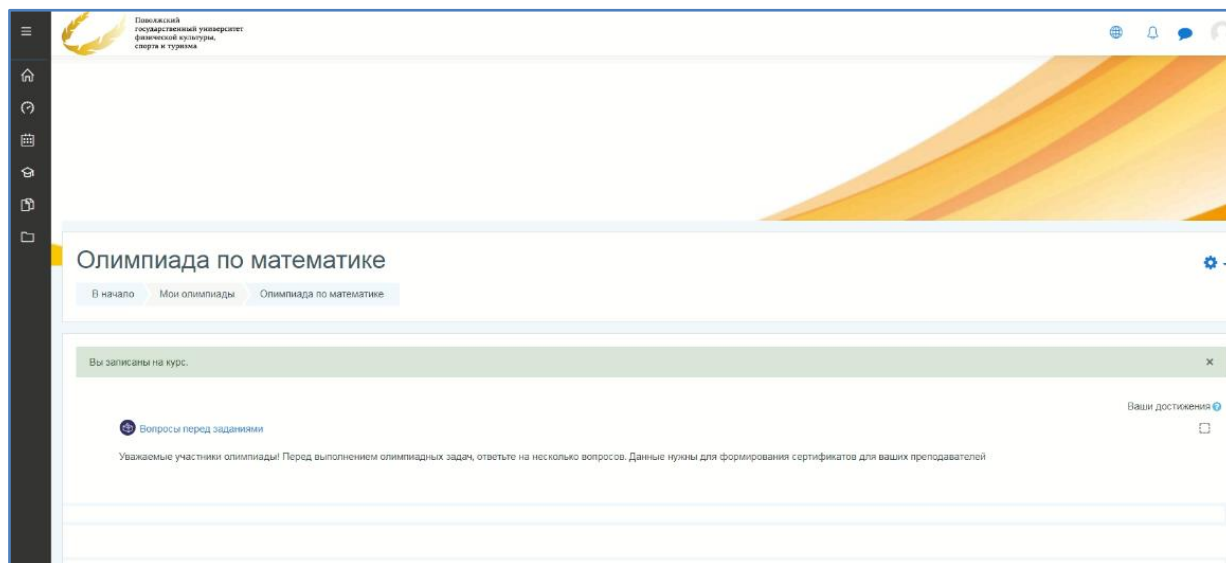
Поволжский государственный университет физической культуры, спорта и туризма

Олимпиада по математике

В начало Мои олимпиады Олимпиада по математике

Вы записаны на курс.

×

Ваши достижения

Вопросы перед заданиями

Уважаемые участники олимпиады! Перед выполнением олимпиадных задач, ответьте на несколько вопросов. Данные нужны для формирования сертификатов для ваших преподавателей